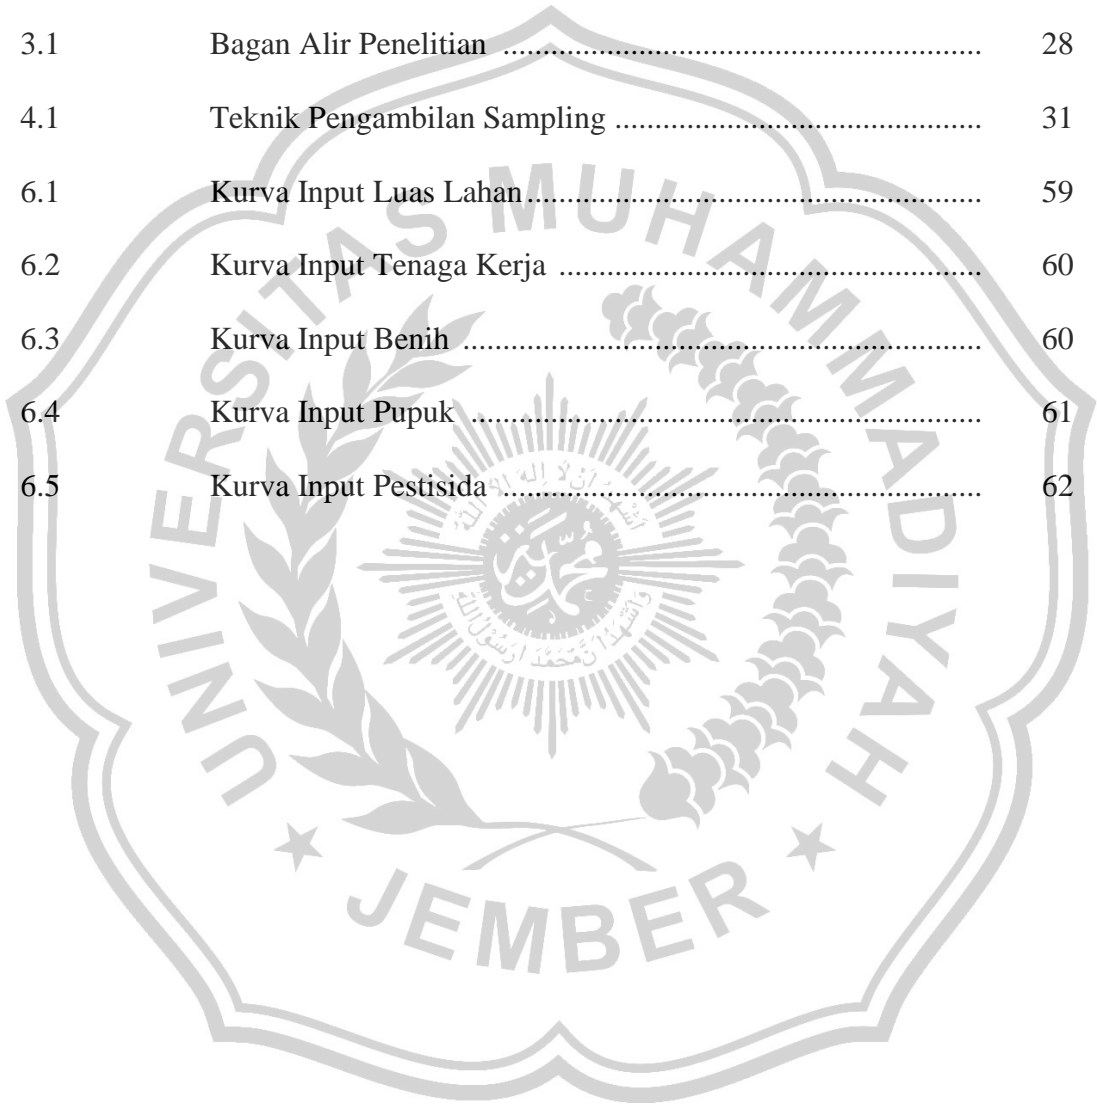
3.1 Bagan Alir Penelitian .......................................................... 28

4.1 Teknik Pengambilan Sampling .............................................. 31

6.1 Kurva Input Luas Lahan ........................................................ 59

6.2 Kurva Input Tenaga Kerja ..................................................... 60

6.3 Kurva Input Benih ................................................................ 60

6.4 Kurva Input Pupuk ............................................................... 61

6.5 Kurva Input Pestisida ........................................................... 62

UNIVERSITAS MUHAMMADIYAH JEMBER